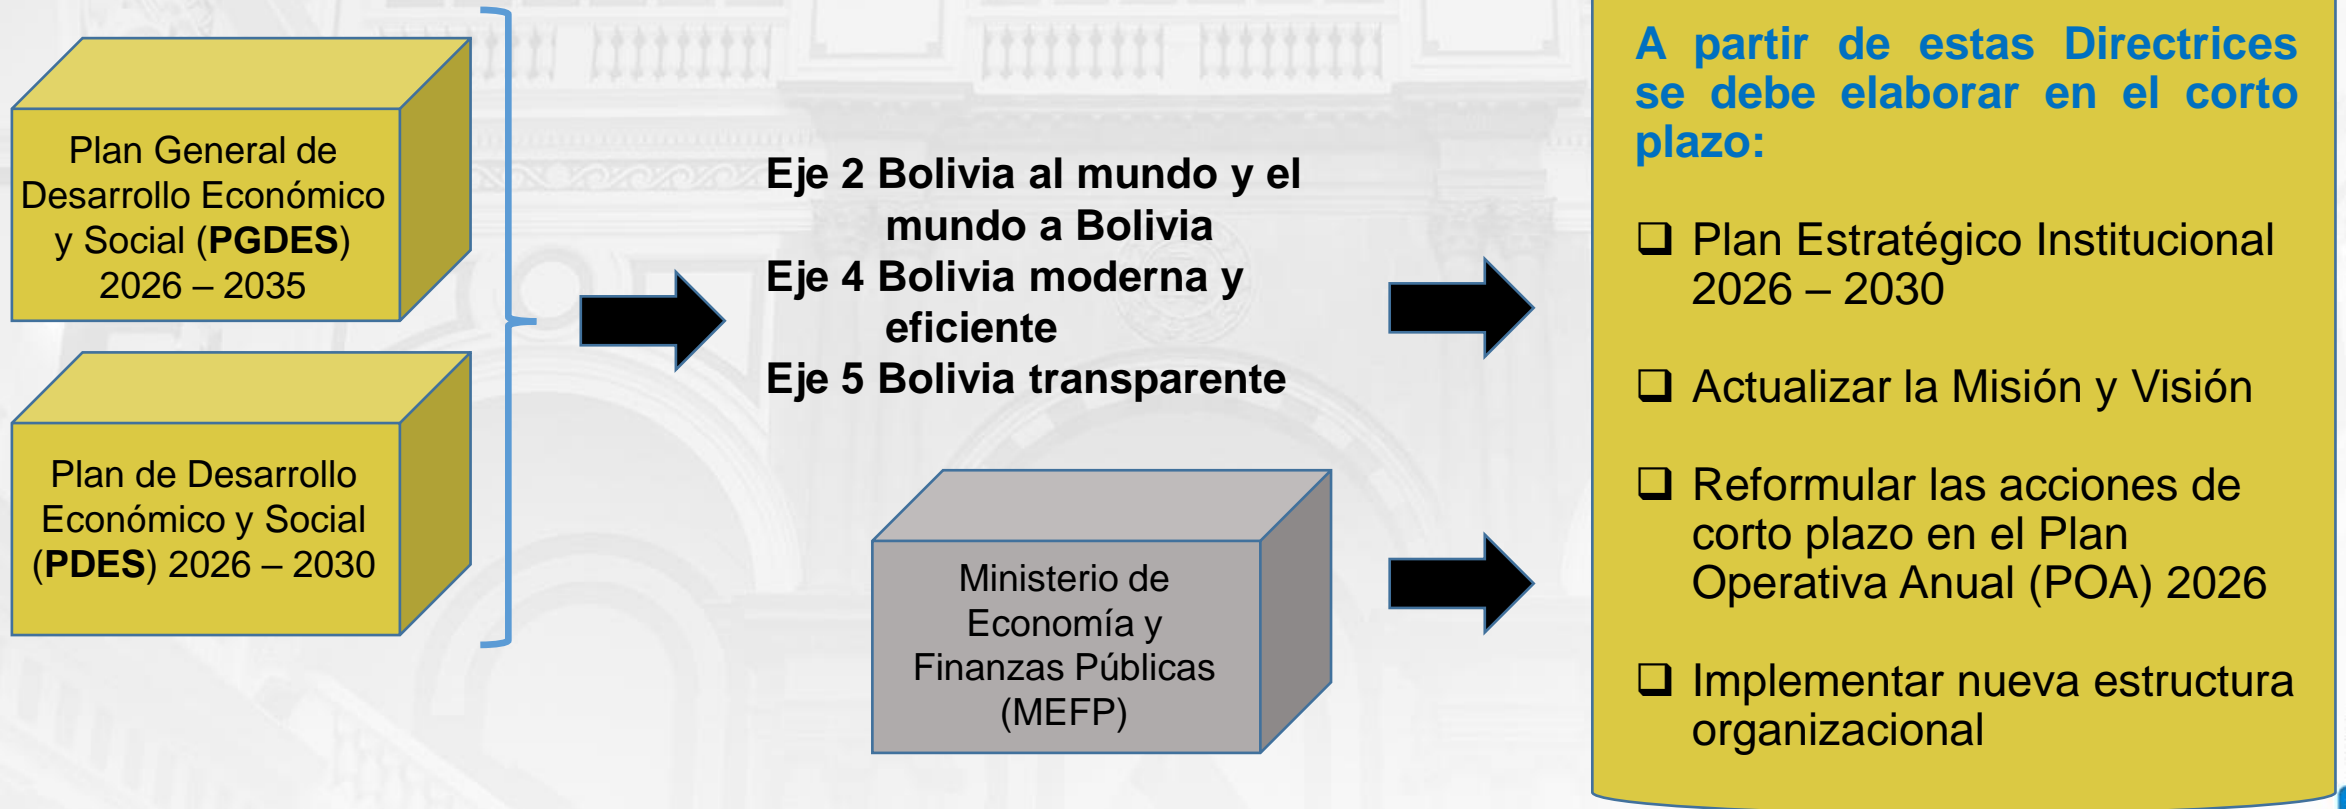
Plan General de Desarrollo Económico y Social (PGDES) 2026 – 2035

Plan de Desarrollo Económico y Social (PDES) 2026 – 2030

Eje 2 Bolivia al mundo y el mundo a Bolivia
Eje 4 Bolivia moderna y eficiente
Eje 5 Bolivia transparente

Ministerio de Economía y Finanzas Públicas (MEFP)

A partir de estas Directrices se debe elaborar en el corto plazo:

❑ Plan Estratégico Institucional 2026 – 2030

❑ Actualizar la Misión y Visión

❑ Reformular las acciones de corto plazo en el Plan Operativa Anual (POA) 2026

❑ Implementar nueva estructura organizacional